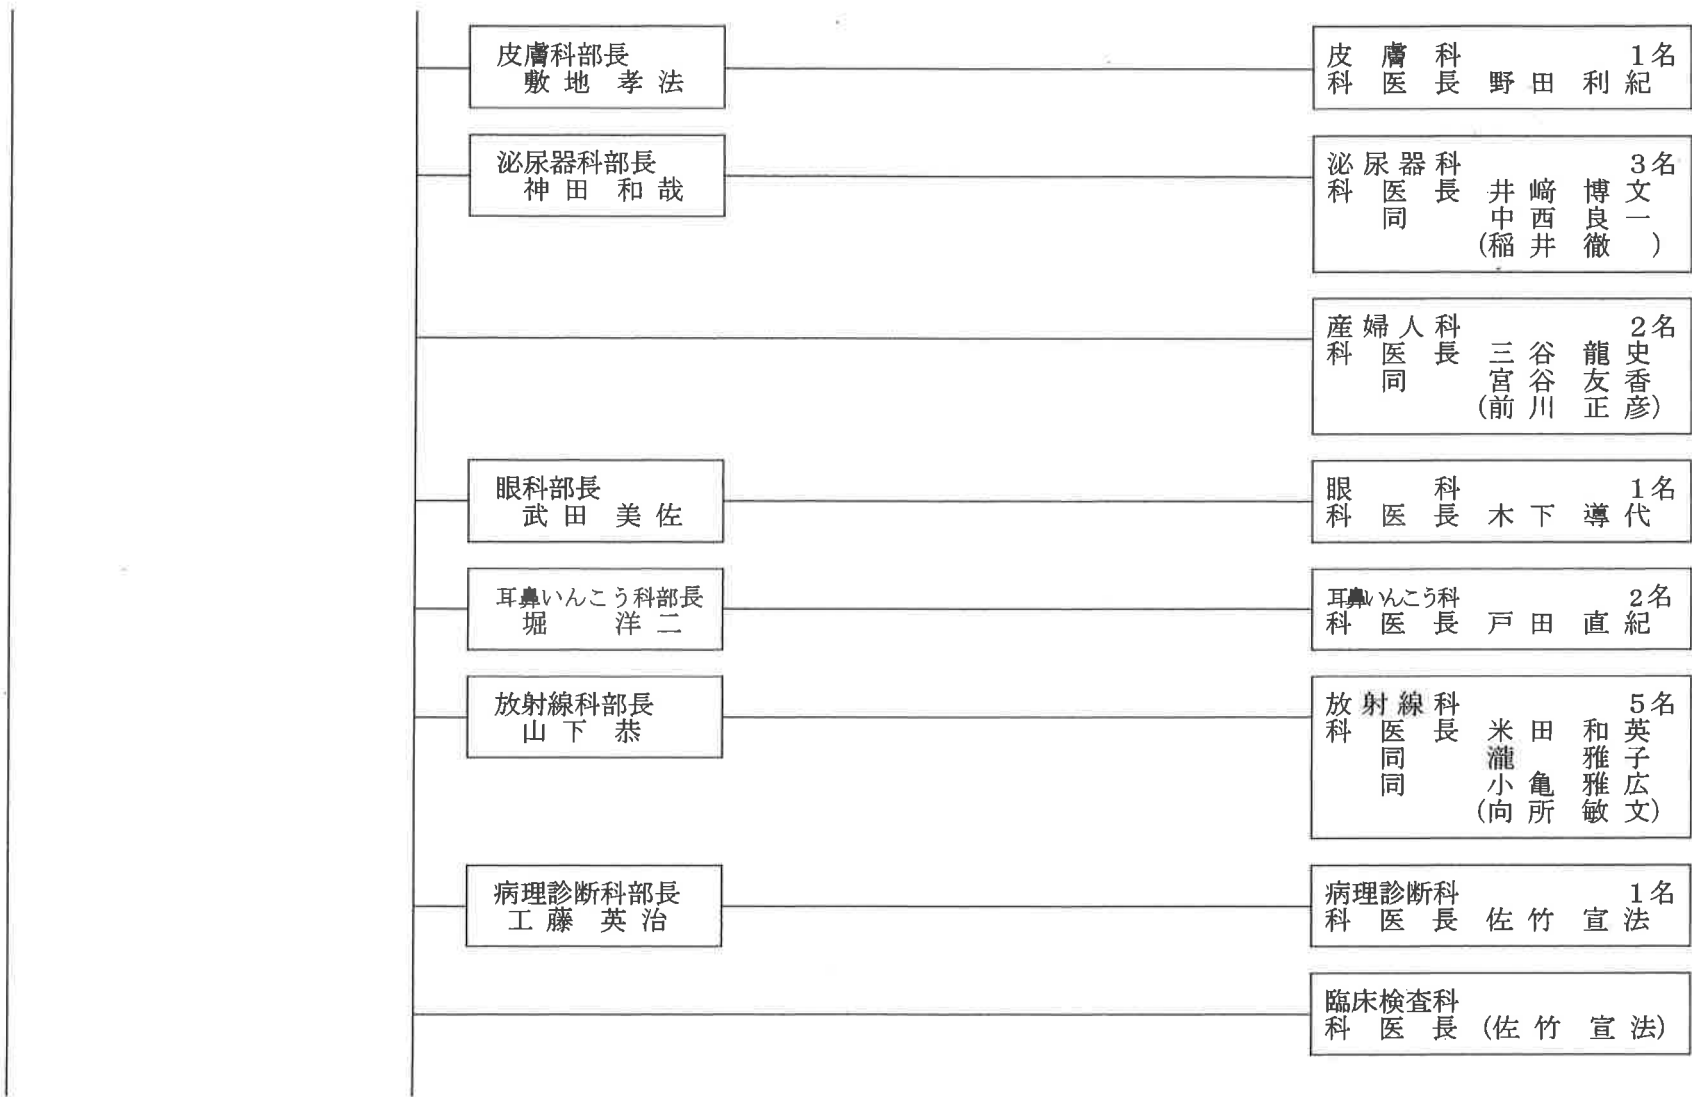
皮膚科部長
敷地 孝法

皮膚科 1名
科医長 野田 利紀

泌尿器科部長
神田 和哉

泌尿器科 3名
科医長 井﨑 博文
同 中西 良一
(稲井 徹 )

産婦人科 2名
科医長 三谷 龍史
同 宮谷 友香
(前川 正彦)

眼科部長
武田 美佐

眼科 1名
科医長 木下 導代

耳鼻いんこう科部長
堀 洋二

耳鼻いんこう科 2名
科医長 戸田 直紀

放射線科部長
山下 恭

放射線科 5名
科医長 米田 和英
同 瀧 雅子
同 小亀 雅広
(向所 敏文)

病理診断科部長
工藤 英治

病理診断科 1名
科医長 佐竹 宣法

臨床検査科
科医長 (佐竹 宣法)